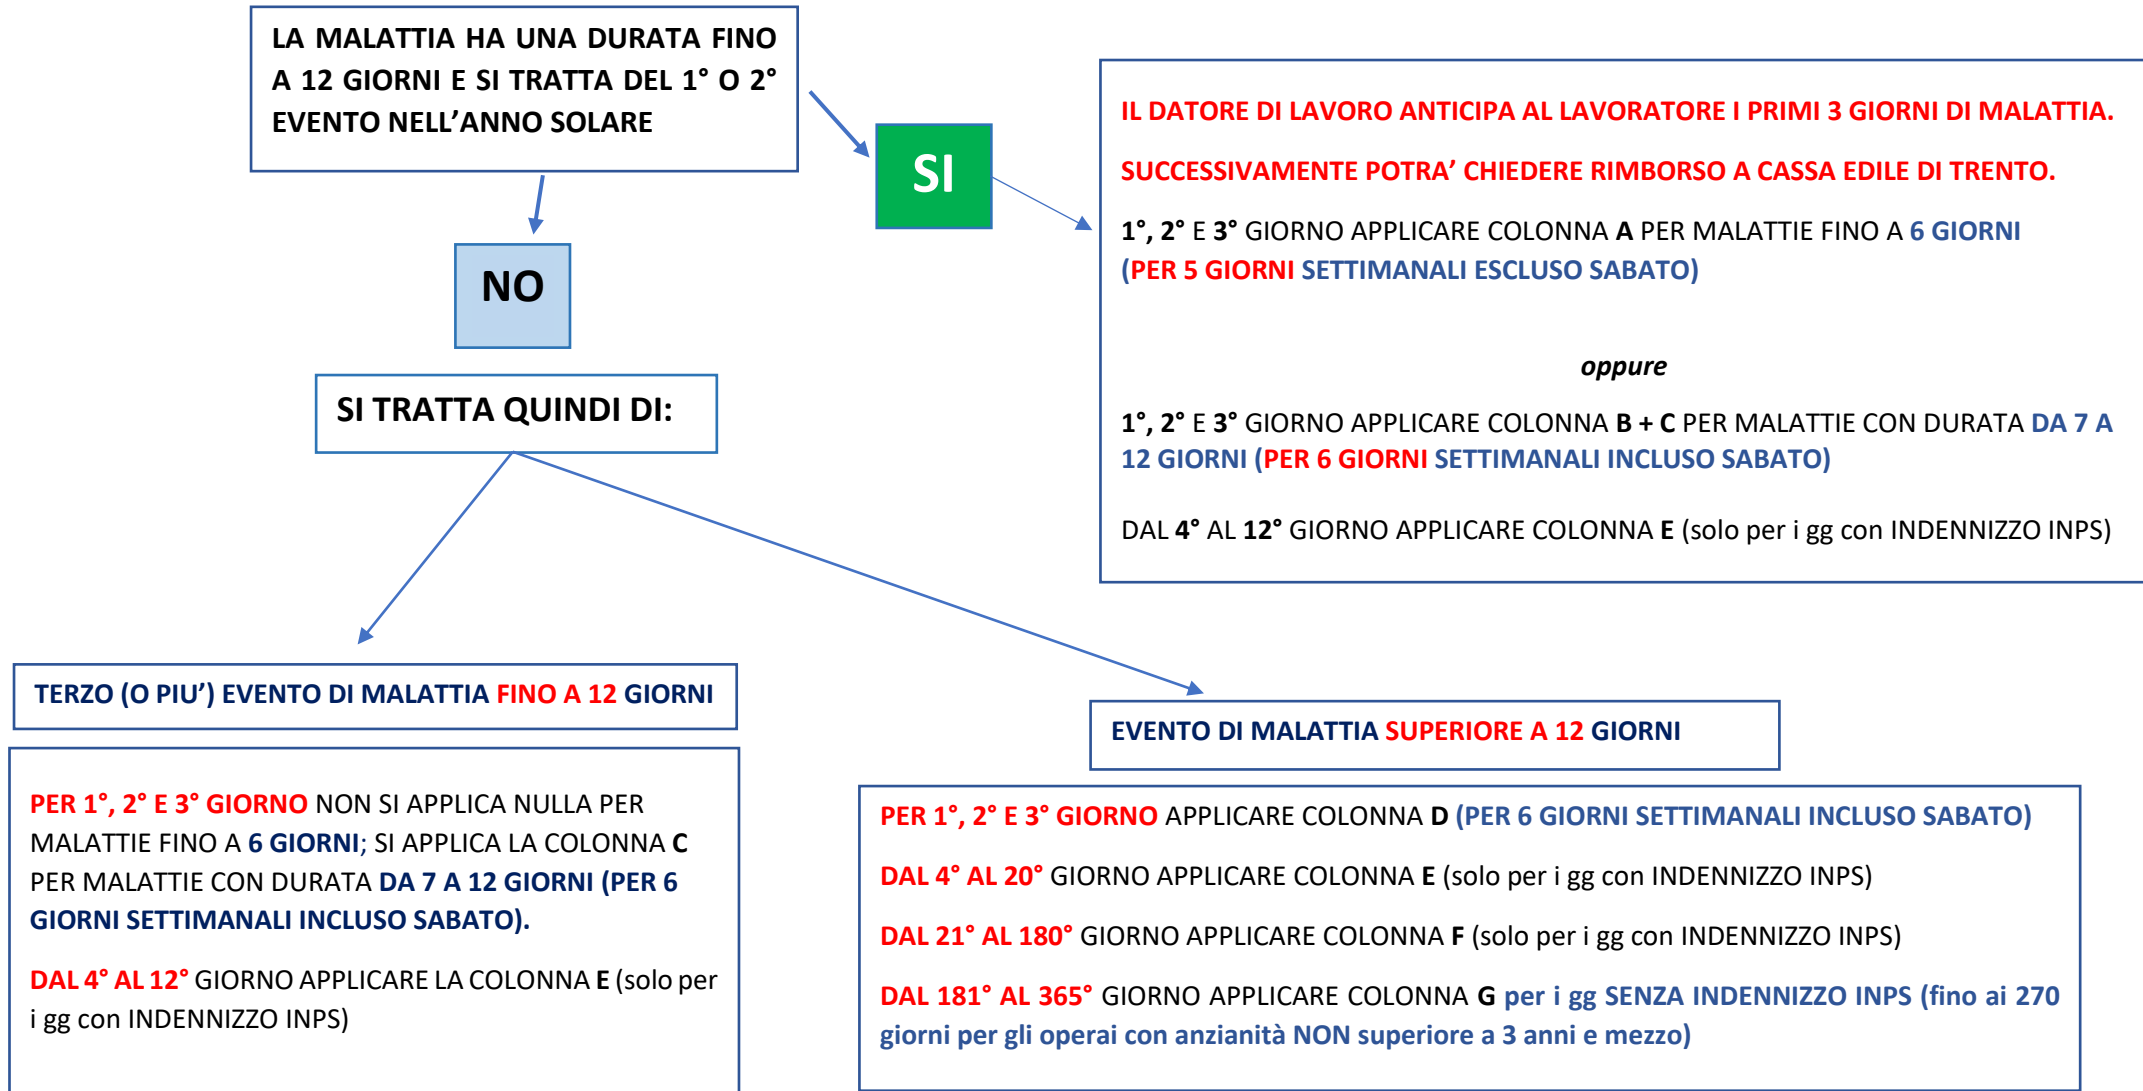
LA MALATTIA HA UNA DURATA FINO A 12 GIORNI E SI TRATTA DEL 1° O 2° EVENTO NELL'ANNO SOLARE

SI

IL DATORE DI LAVORO ANTICIPA AL LAVORATORE I PRIMI 3 GIORNI DI MALATTIA.

SUCCESSIVAMENTE POTRA' CHIEDERE RIMBORSO A CASSA EDILE DI TRENTO.

1°, 2° E 3° GIORNO APPLICARE COLONNA A PER MALATTIE FINO A 6 GIORNI (PER 5 GIORNI SETTIMANALI ESCLUSO SABATO)

oppure

1°, 2° E 3° GIORNO APPLICARE COLONNA B + C PER MALATTIE CON DURATA DA 7 A 12 GIORNI (PER 6 GIORNI SETTIMANALI INCLUSO SABATO)

DAL 4° AL 12° GIORNO APPLICARE COLONNA E (solo per i gg con INDENNIZZO INPS)

NO

SI TRATTA QUINDI DI:

TERZO (O PIU') EVENTO DI MALATTIA FINO A 12 GIORNI

PER 1°, 2° E 3° GIORNO NON SI APPLICA NULLA PER MALATTIE FINO A 6 GIORNI; SI APPLICA LA COLONNA C PER MALATTIE CON DURATA DA 7 A 12 GIORNI (PER 6 GIORNI SETTIMANALI INCLUSO SABATO).

DAL 4° AL 12° GIORNO APPLICARE LA COLONNA E (solo per i gg con INDENNIZZO INPS)

EVENTO DI MALATTIA SUPERIORE A 12 GIORNI

PER 1°, 2° E 3° GIORNO APPLICARE COLONNA D (PER 6 GIORNI SETTIMANALI INCLUSO SABATO)

DAL 4° AL 20° GIORNO APPLICARE COLONNA E (solo per i gg con INDENNIZZO INPS)

DAL 21° AL 180° GIORNO APPLICARE COLONNA F (solo per i gg con INDENNIZZO INPS)

DAL 181° AL 365° GIORNO APPLICARE COLONNA G per i gg SENZA INDENNIZZO INPS (fino ai 270 giorni per gli operai con anzianità NON superiore a 3 anni e mezzo)